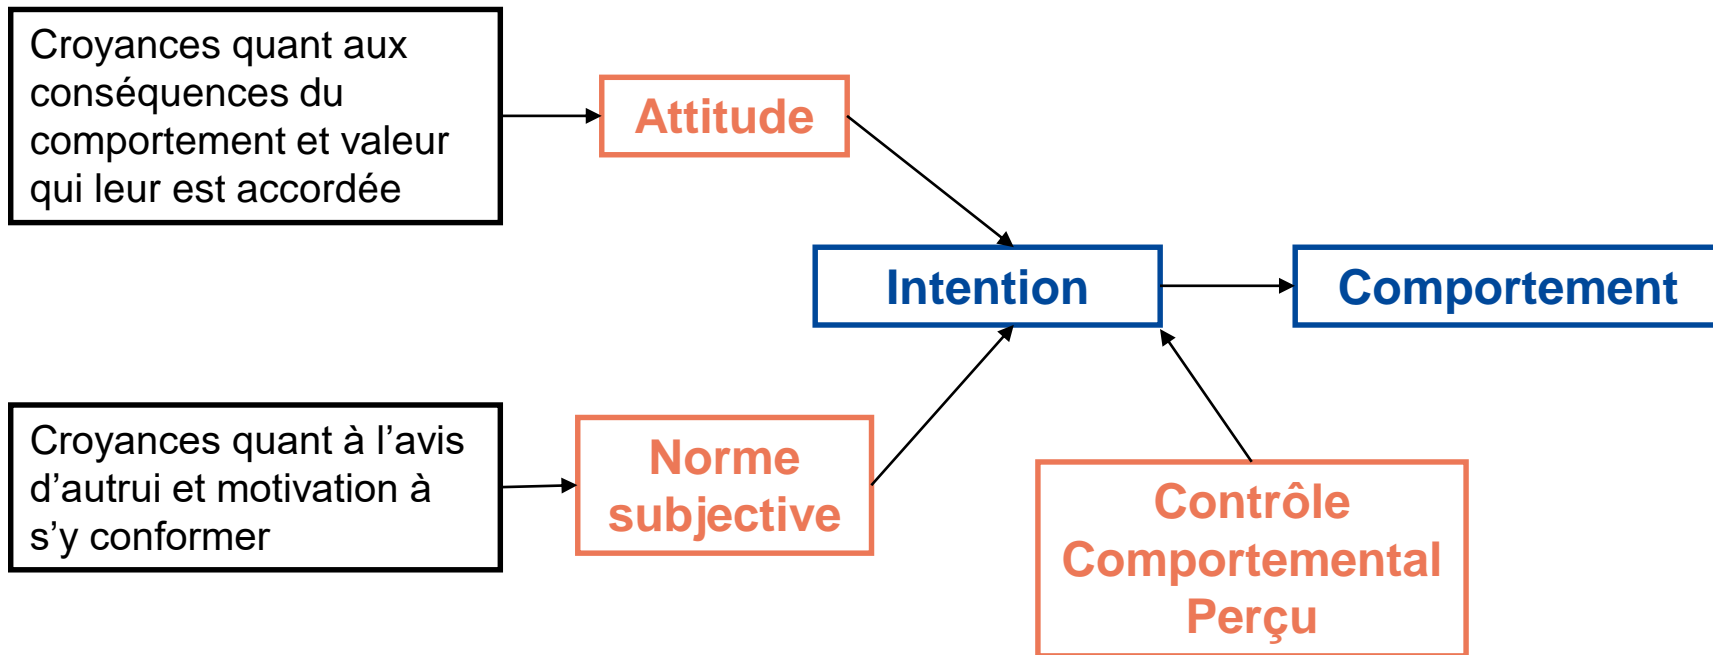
Croyances quant aux conséquences du comportement et valeur qui leur est accordée

Attitude

Intention

Comportement

Croyances quant à l’avis d’autrui et motivation à s’y conformer

Norme subjective

Contrôle Comportemental Perçu